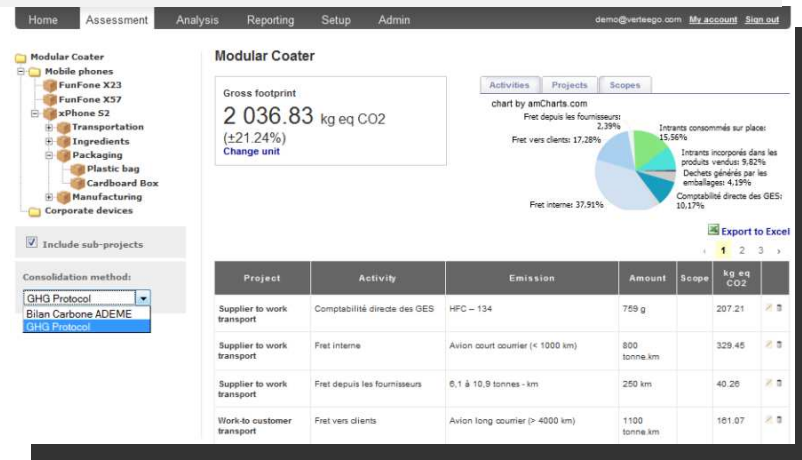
Home Assessment Analysis Reporting Setup Admin demo@verteego.com My account Sign out

Modular Coater
Mobile phones
FunFone X23
FunFone X57
xPhone S2
Transportation
Ingredients
Packaging
Plastic bag
Cardboard Box
Manufacturing
Corporate devices

Include sub-projects

Consolidation method:
GHG Protocol
Bilan Carbone ADEME
GHG Protocol

Modular Coater

Gross footprint
2 036.83 kg eq CO2
(±21.24%)
Change unit

Activities Projects Scopes

chart by amCharts.com
Fret depuis les fournisseurs: 2,39%
Fret vers clients: 17,28%
Intrants consommés sur place: 15,56%
Intrants incorporés dans les produits vendus: 9,82%
Dechets générés par les emballages: 4,19%
Comptabilité directe des GES: 10,17%
Fret interne: 37,91%

Export to Excel
‹ 1 2 3 ›

| Project | Activity | Emission | Amount | Scope | kg eq CO2 | |
|---|---|---|---|---|---|---|
| Supplier to work transport | Comptabilité directe des GES | HFC – 134 | 759 g | | 207.21 | |
| Supplier to work transport | Fret interne | Avion court courrier (< 1000 km) | 800 tonne.km | | 329.45 | |
| Supplier to work transport | Fret depuis les fournisseurs | 6,1 à 10,9 tonnes - km | 250 km | | 40.26 | |
| Work-to customer transport | Fret vers clients | Avion long courrier (> 4000 km) | 1100 tonne.km | | 161.07 | |